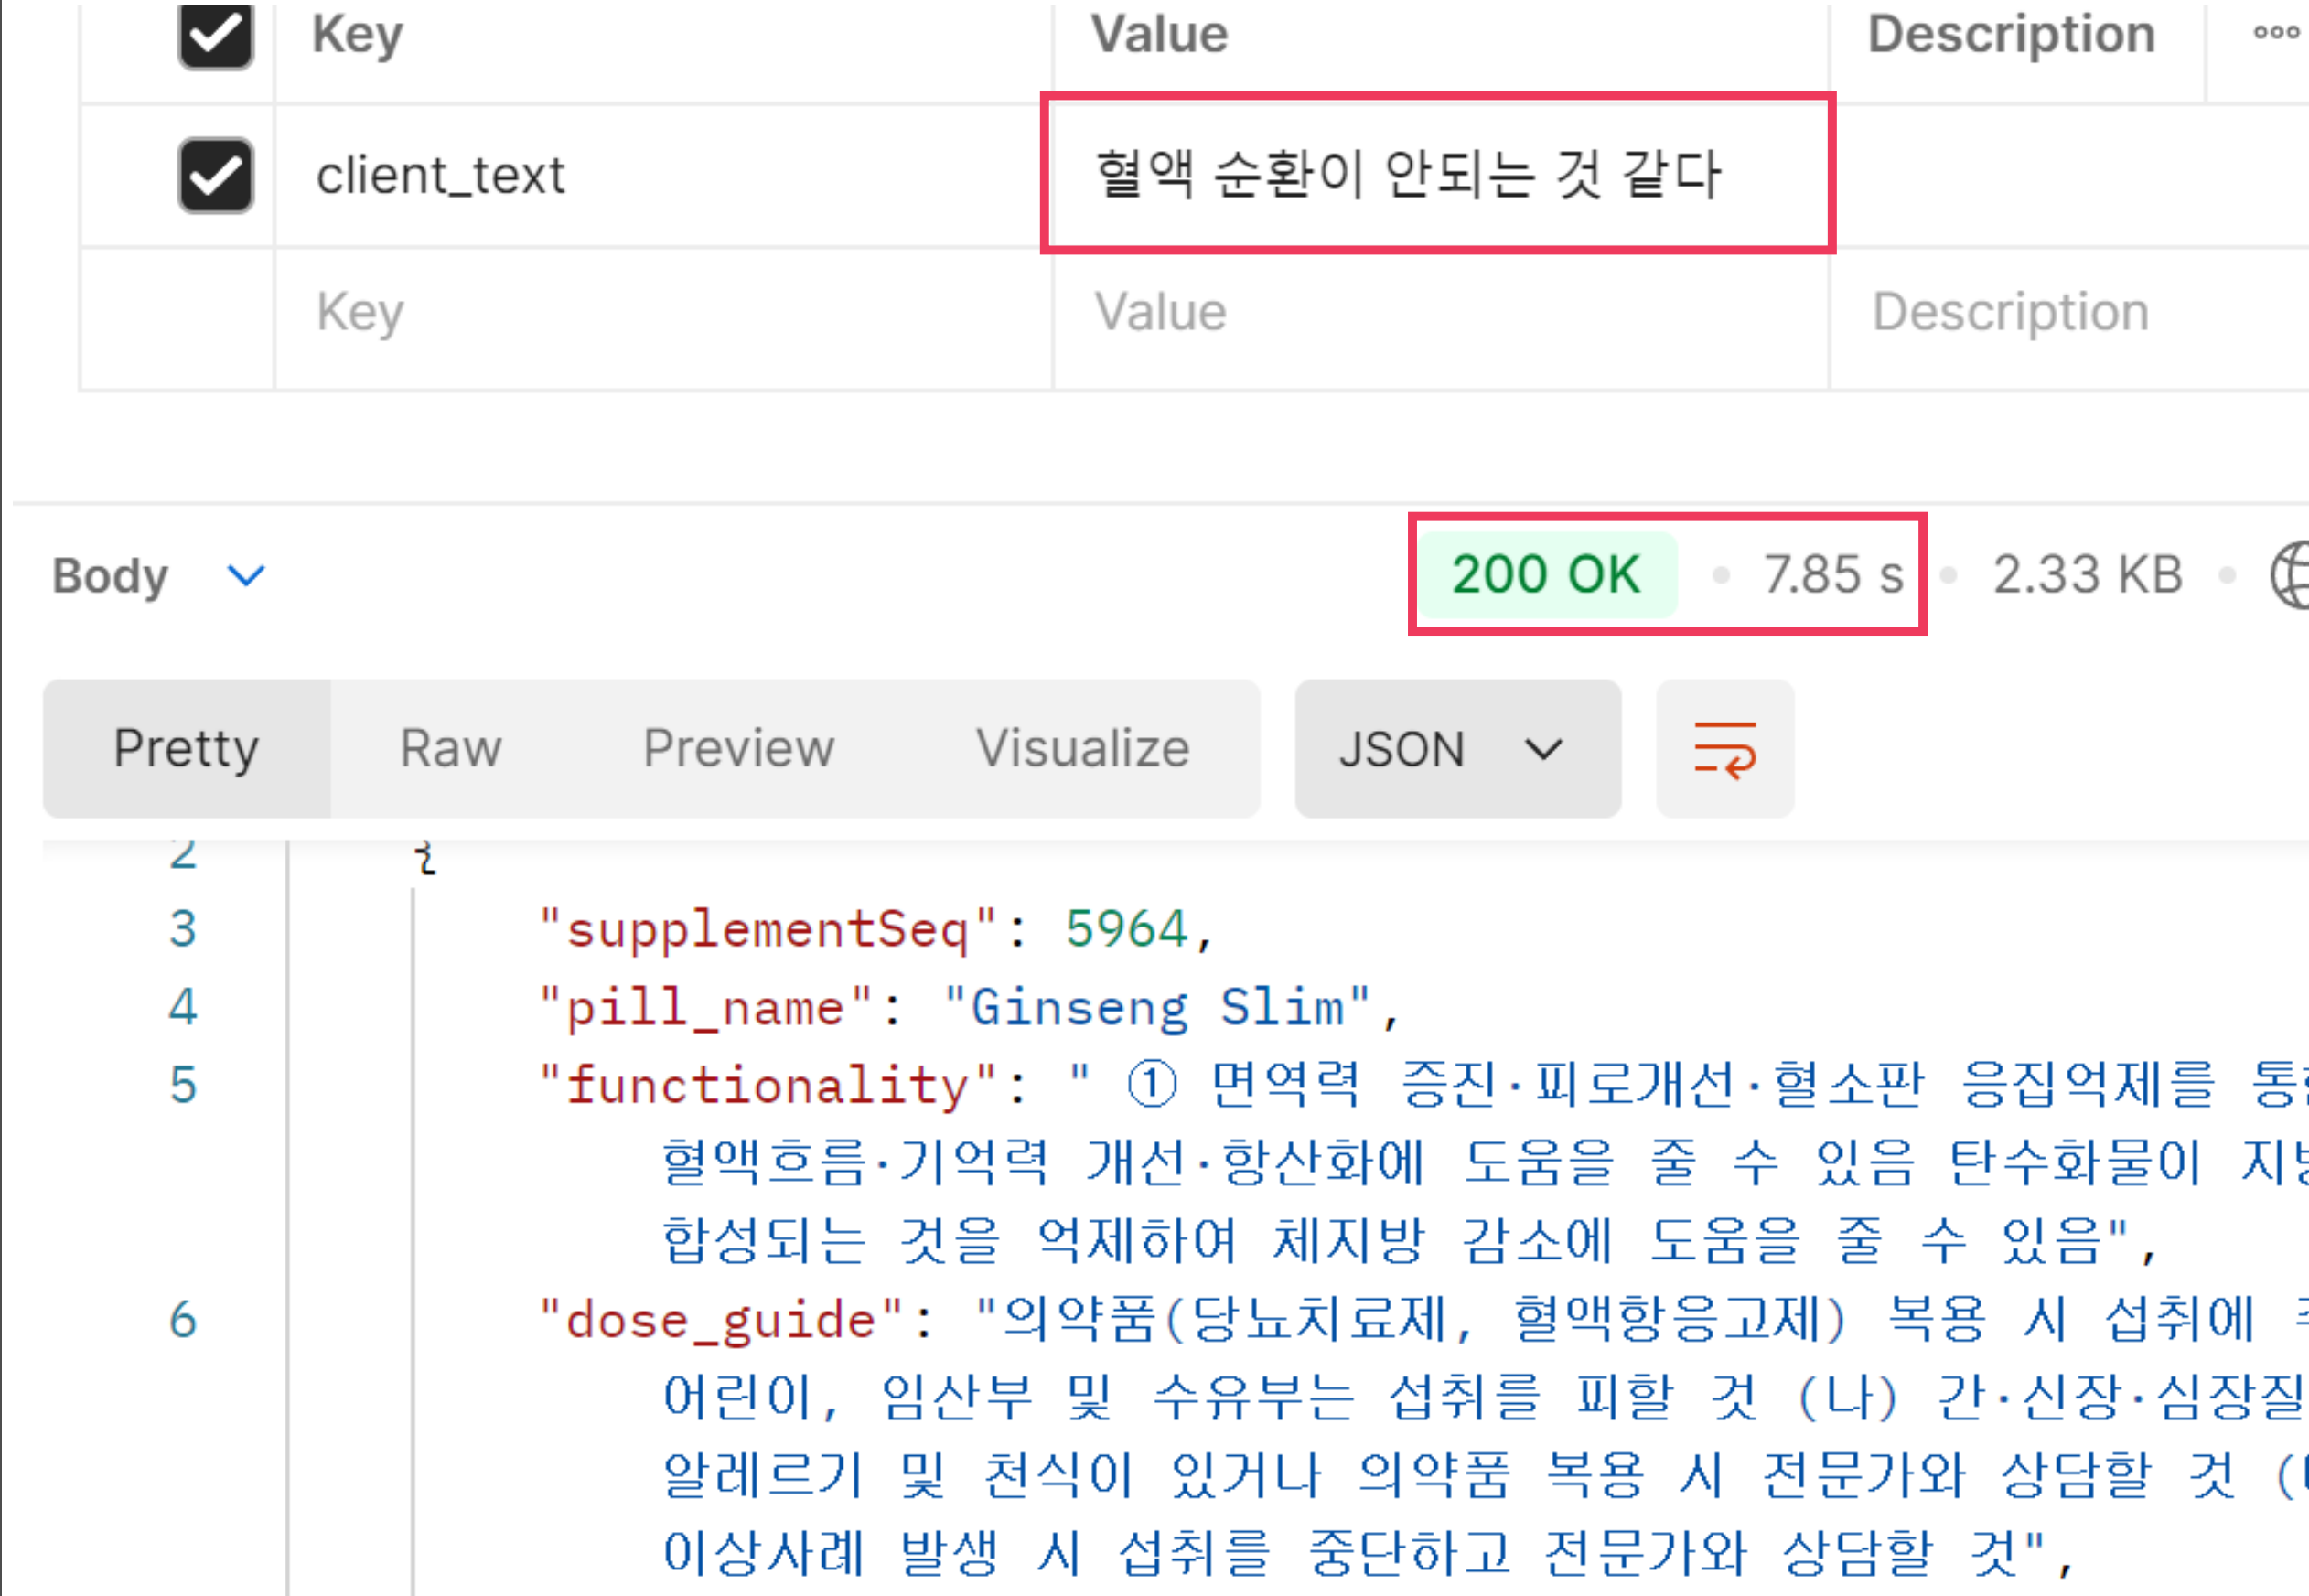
| | Key | Value | Description | ooo |
|---|---|---|---|---|
| ✓ | client_text | 혈액 순환이 안되는 것 같다 | | |
| | Key | Value | Description | |

Body

200 OK • 7.85 s • 2.33 KB •

Pretty Raw Preview Visualize JSON

2 {
3 "supplementSeq": 5964,
4 "pill_name": "Ginseng Slim",
5 "functionality": " ① 면역력 증진·피로개선·혈소판 응집억제를 통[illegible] 혈액흐름·기억력 개선·항산화에 도움을 줄 수 있음 탄수화물이 지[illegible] 합성되는 것을 억제하여 체지방 감소에 도움을 줄 수 있음",
6 "dose_guide": "의약품(당뇨치료제, 혈액항응고제) 복용 시 섭취에 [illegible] 어린이, 임산부 및 수유부는 섭취를 피할 것 (나) 간·신장·심장질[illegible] 알레르기 및 천식이 있거나 의약품 복용 시 전문가와 상담할 것 ([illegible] 이상사례 발생 시 섭취를 중단하고 전문가와 상담할 것",